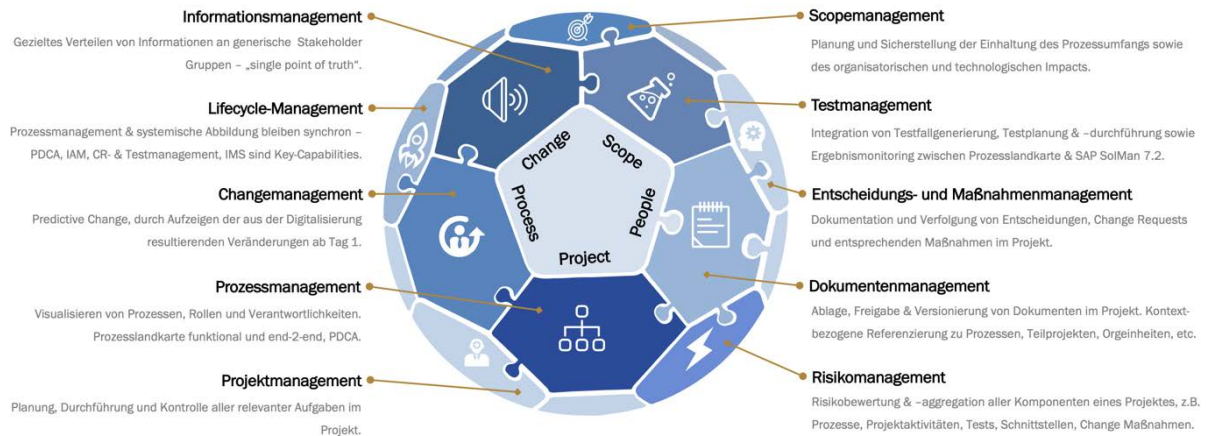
Informationsmanagement

Gezieltes Verteilen von Informationen an generische Stakeholder Gruppen – „single point of truth".

Lifecycle-Management

Prozessmanagement & systemische Abbildung bleiben synchron – PDCA, IAM, CR- & Testmanagement, IMS sind Key-Capabilities.

Changemanagement

Predictive Change, durch Aufzeigen der aus der Digitalisierung resultierenden Veränderungen ab Tag 1.

Prozessmanagement

Visualisieren von Prozessen, Rollen und Verantwortlichkeiten. Prozesslandkarte funktional und end-2-end, PDCA.

Projektmanagement

Planung, Durchführung und Kontrolle aller relevanter Aufgaben im Projekt.

Change

Scope

Process

People

Project

Scopemanagement

Planung und Sicherstellung der Einhaltung des Prozessumfangs sowie des organisatorischen und technologischen Impacts.

Testmanagement

Integration von Testfallgenerierung, Testplanung & –durchführung sowie Ergebnismonitoring zwischen Prozesslandkarte & SAP SolMan 7.2.

Entscheidungs- und Maßnahmenmanagement

Dokumentation und Verfolgung von Entscheidungen, Change Requests und entsprechenden Maßnahmen im Projekt.

Dokumentenmanagement

Ablage, Freigabe & Versionierung von Dokumenten im Projekt. Kontextbezogene Referenzierung zu Prozessen, Teilprojekten, Orgeinheiten, etc.

Risikomanagement

Risikobewertung & –aggregation aller Komponenten eines Projektes, z.B. Prozesse, Projektaktivitäten, Tests, Schnittstellen, Change Maßnahmen.